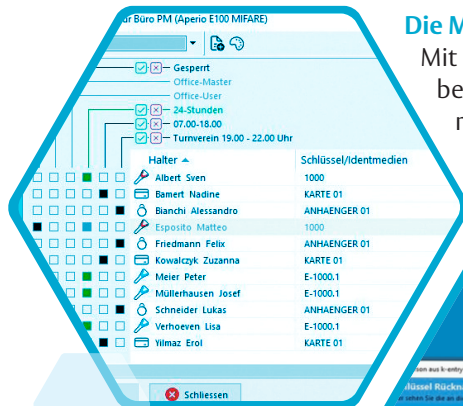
r Büro PM (Aperio E100 MIFARE)

Die M
Mit
be
n

Gesperrt
Office-Master
Office-User
24-Stunden
07.00-18.00
Turnverein 19.00 - 22.00 Uhr

| Halter ▲ | Schlüssel/Identmedien |
|---|---|
| Albert Sven | 1000 |
| Bamert Nadine | KARTE 01 |
| Bianchi Alessandro | ANHAENGER 01 |
| Esposito Matteo | 1000 |
| Friedmann Felix | ANHAENGER 01 |
| Kowalczyk Zuzanna | KARTE 01 |
| Meier Peter | E-1000.1 |
| Müllerhausen Josef | E-1000.1 |
| Schneider Lukas | ANHAENGER 01 |
| Verhoeven Lisa | E-1000.1 |
| Yilmaz Erol | KARTE 01 |

Schliessen

lüssel Rückn